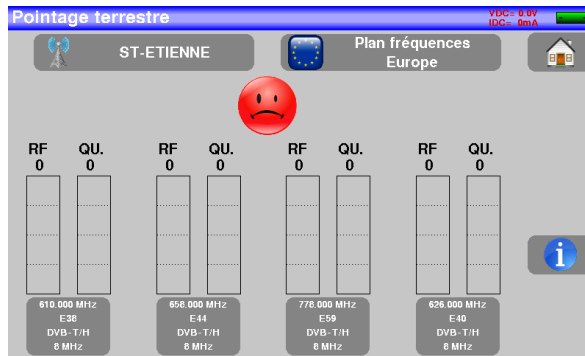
Pointage terrestre

VDC= 0.0V
IDC= 0mA

ST-ETIENNE

Plan fréquences Europe

RF 0 QU. 0

RF 0 QU. 0

RF 0 QU. 0

RF 0 QU. 0

610.000 MHz
E38
DVB-T/H
8 MHz

658.000 MHz
E44
DVB-T/H
8 MHz

778.000 MHz
E59
DVB-T/H
8 MHz

626.000 MHz
E40
DVB-T/H
8 MHz